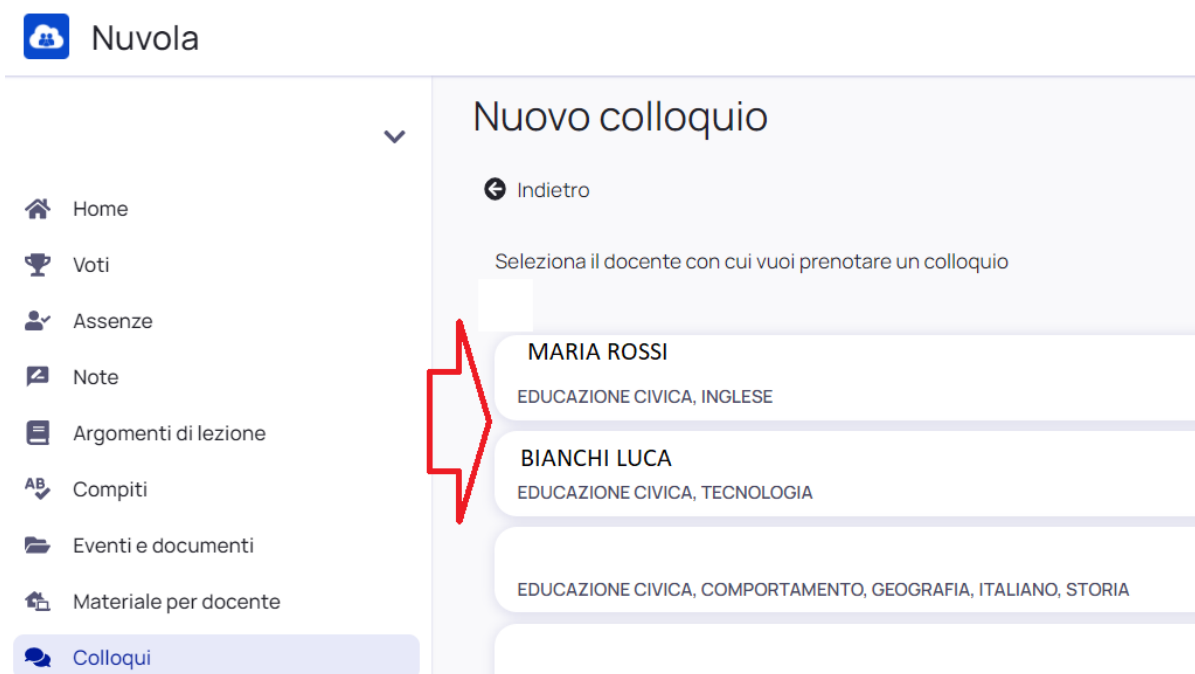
Nuvola

Home
Voti
Assenze
Note
Argomenti di lezione
Compiti
Eventi e documenti
Materiale per docente
Colloqui

Nuovo colloquio

Indietro

Seleziona il docente con cui vuoi prenotare un colloquio

MARIA ROSSI
EDUCAZIONE CIVICA, INGLESE

BIANCHI LUCA
EDUCAZIONE CIVICA, TECNOLOGIA

EDUCAZIONE CIVICA, COMPORTAMENTO, GEOGRAFIA, ITALIANO, STORIA